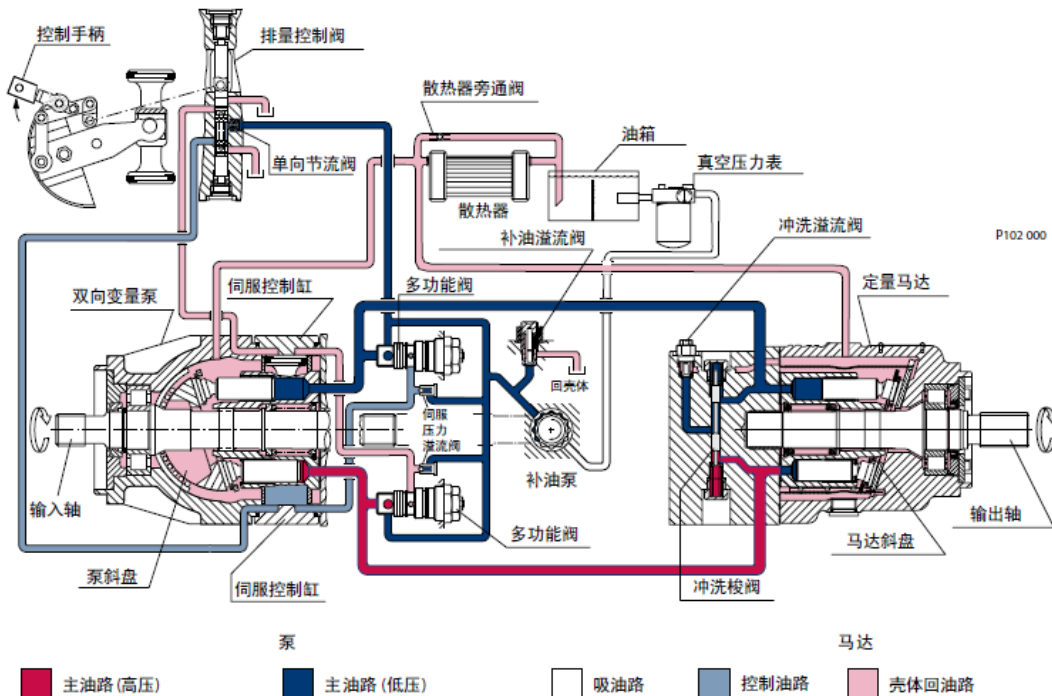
控制手柄

排量控制阀

散热器旁通阀

油箱

真空压力表

单向节流阀

散热器

补油溢流阀

冲洗溢流阀

P102 000

伺服控制缸

多功能阀

定量马达

双向变量泵

回壳体

伺服压力溢流阀

补油泵

输入轴

多功能阀

输出轴

马达斜盘

泵斜盘

伺服控制缸

冲洗梭阀

泵

马达

主油路 (高压)

主油路 (低压)

吸油路

控制油路

壳体回油路